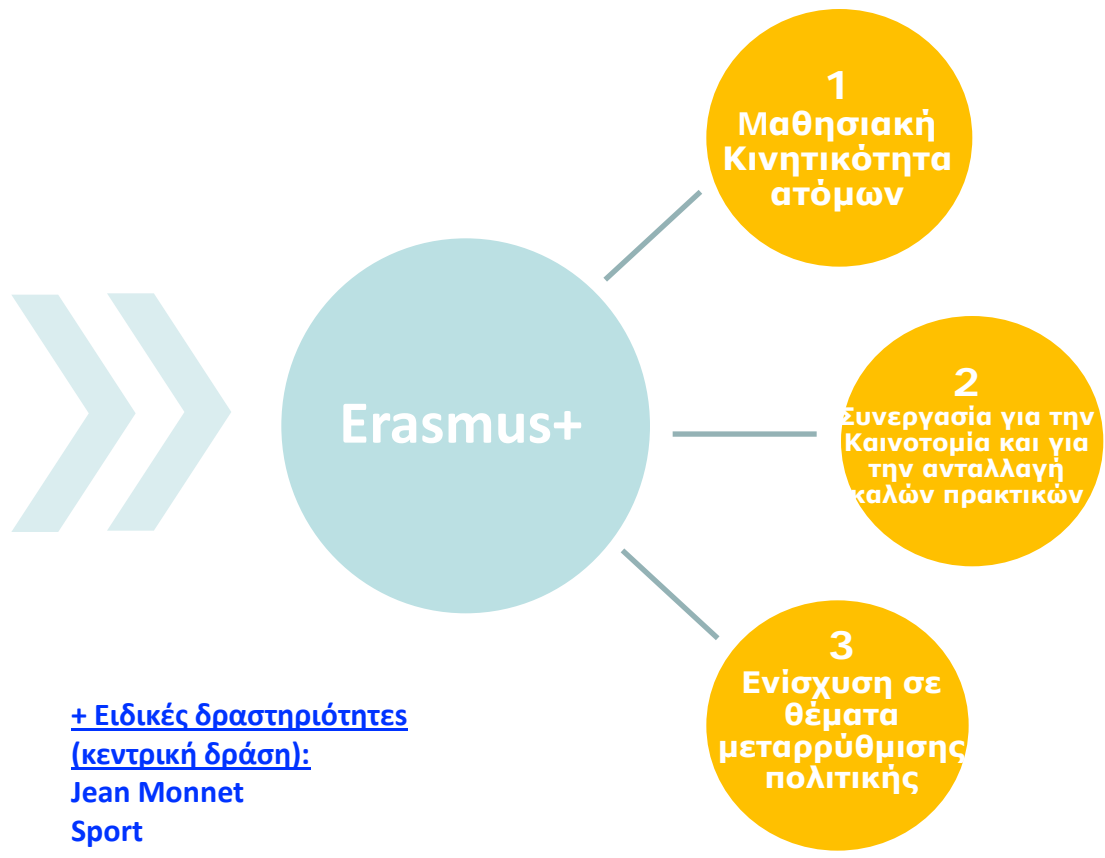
Erasmus+

1
Μαθησιακή Κινητικότητα ατόμων

2
Συνεργασία για την Καινοτομία και για την ανταλλαγή καλών πρακτικών

3
Ενίσχυση σε θέματα μεταρρύθμισης πολιτικής

+ Ειδικές δραστηριότητες (κεντρική δράση):
Jean Monnet
Sport